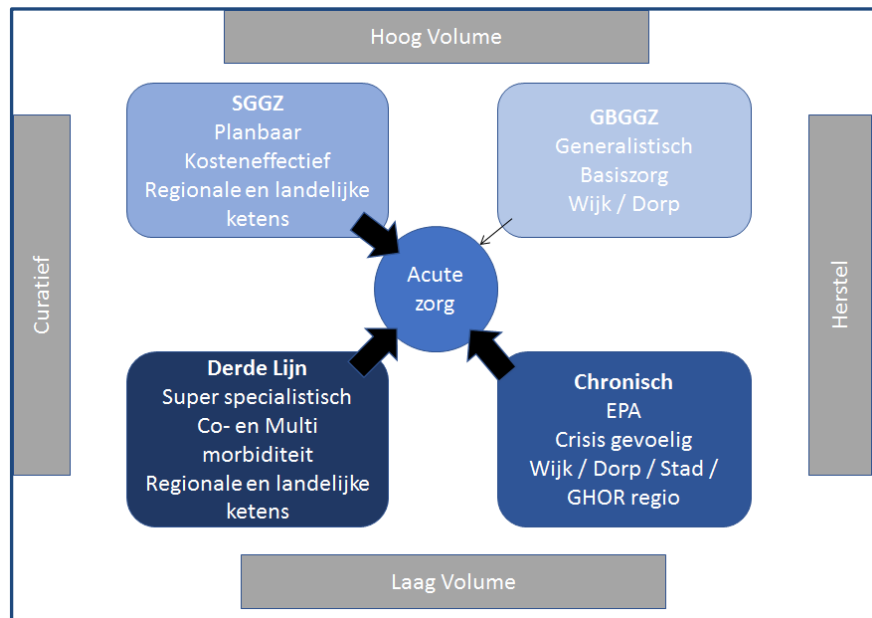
Hoog Volume

Curatief

SGGZ
Planbaar
Kosteneffectief
Regionale en landelijke ketens

GBGGZ
Generalistisch
Basiszorg
Wijk / Dorp

Acute zorg

Herstel

Derde Lijn
Super specialistisch
Co- en Multi morbiditeit
Regionale en landelijke ketens

Chronisch
EPA
Crisis gevoelig
Wijk / Dorp / Stad / GHOR regio

Laag Volume